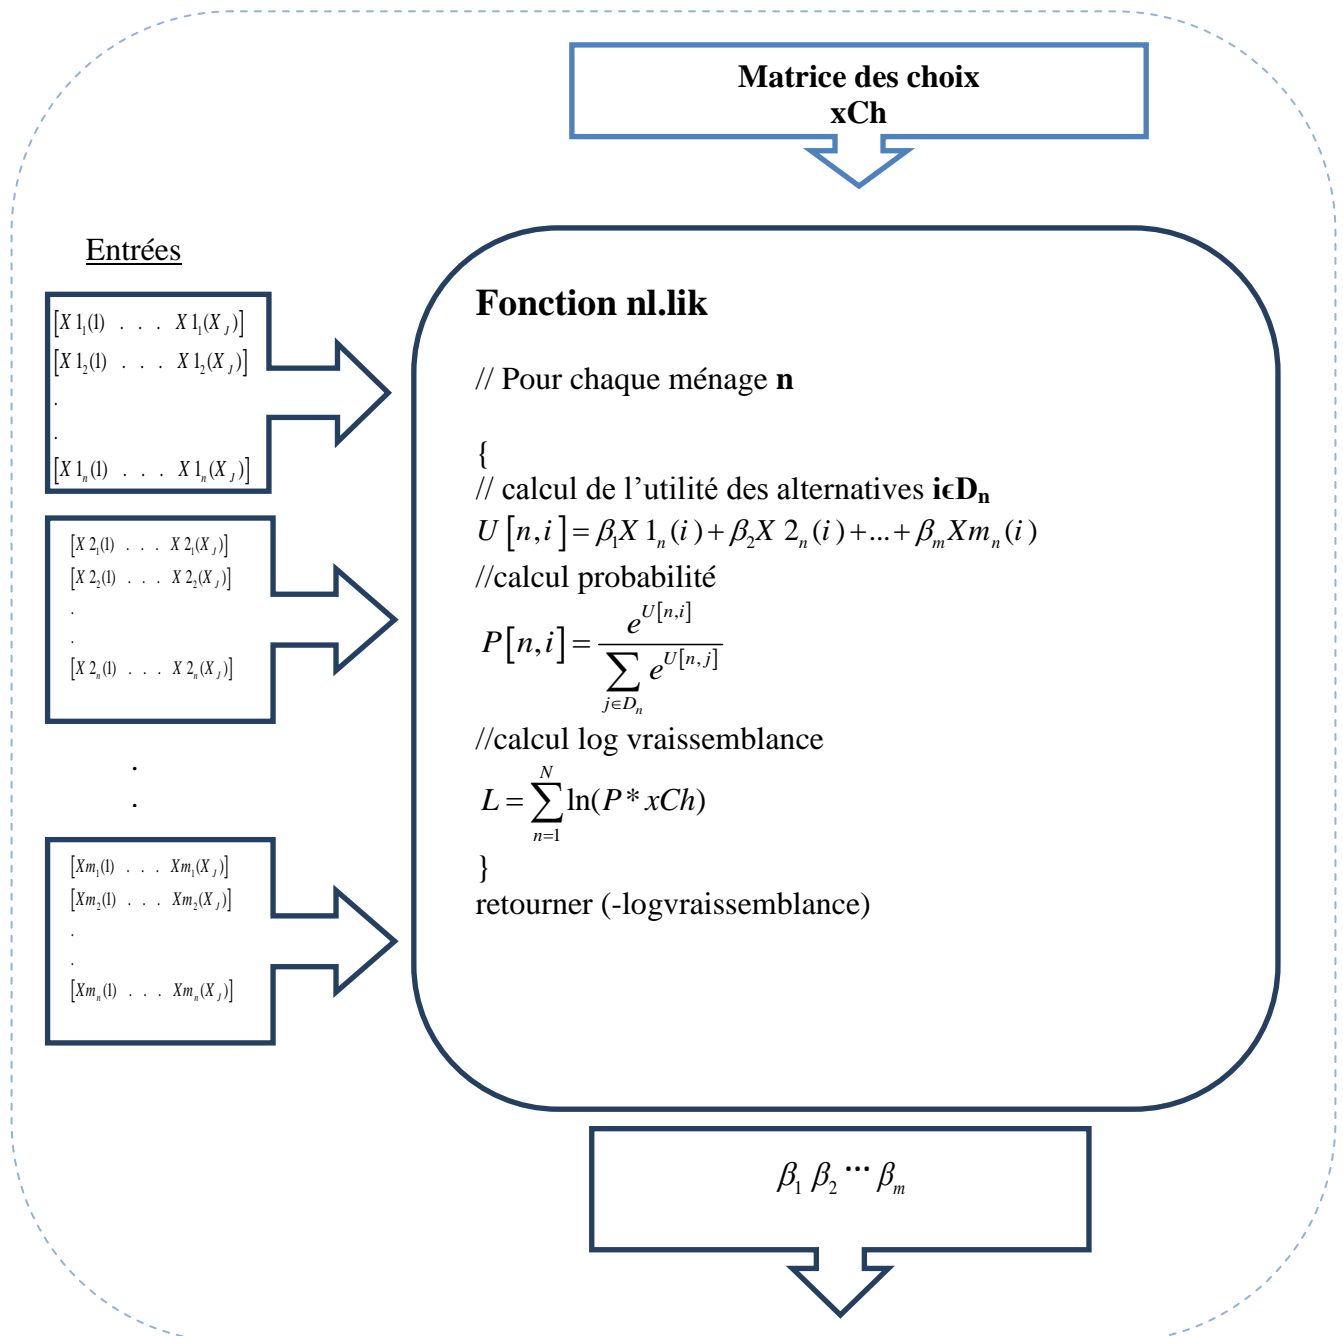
Matrice des choix
xCh

Entrées

$[X1_1(1) \; . \; . \; . \; X1_1(X_J)]$
$[X1_2(1) \; . \; . \; . \; X1_2(X_J)]$
.
.
$[X1_n(1) \; . \; . \; . \; X1_n(X_J)]$

$[X2_1(1) \; . \; . \; . \; X2_1(X_J)]$
$[X2_2(1) \; . \; . \; . \; X2_2(X_J)]$
.
.
$[X2_n(1) \; . \; . \; . \; X2_n(X_J)]$

.
.

$[Xm_1(1) \; . \; . \; . \; Xm_1(X_J)]$
$[Xm_2(1) \; . \; . \; . \; Xm_2(X_J)]$
.
.
$[Xm_n(1) \; . \; . \; . \; Xm_n(X_J)]$

Fonction nl.lik

// Pour chaque ménage n

{
// calcul de l'utilité des alternatives i϶Dn
$U[n,i] = \beta_1 X1_n(i) + \beta_2 X2_n(i) + ... + \beta_m Xm_n(i)$
//calcul probabilité
$P[n,i] = \frac{e^{U[n,i]}}{\sum_{j \in D_n} e^{U[n,j]}}$
//calcul log vraissemblance
$L = \sum_{n=1}^{N} \ln(P * xCh)$
}
retourner (-logvraissemblance)

$\beta_1 \, \beta_2 \cdots \beta_m$